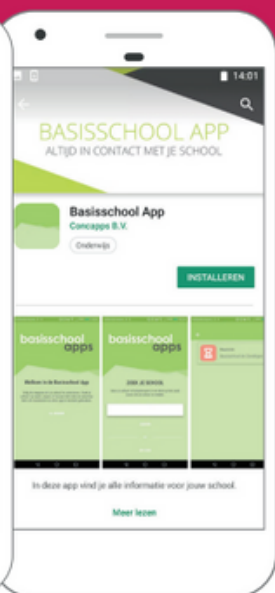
14:01

BASISSCHOOL APP
ALTIJD IN CONTACT MET JE SCHOOL

Basisschool App
Concapps B.V.
Onderwijs

INSTALLEREN

basisschool apps
Welkom in de Basisschool App
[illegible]

basisschool apps
ZOEK JE SCHOOL
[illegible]

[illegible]

In deze app vind je alle informatie voor jouw school.

Meer lezen